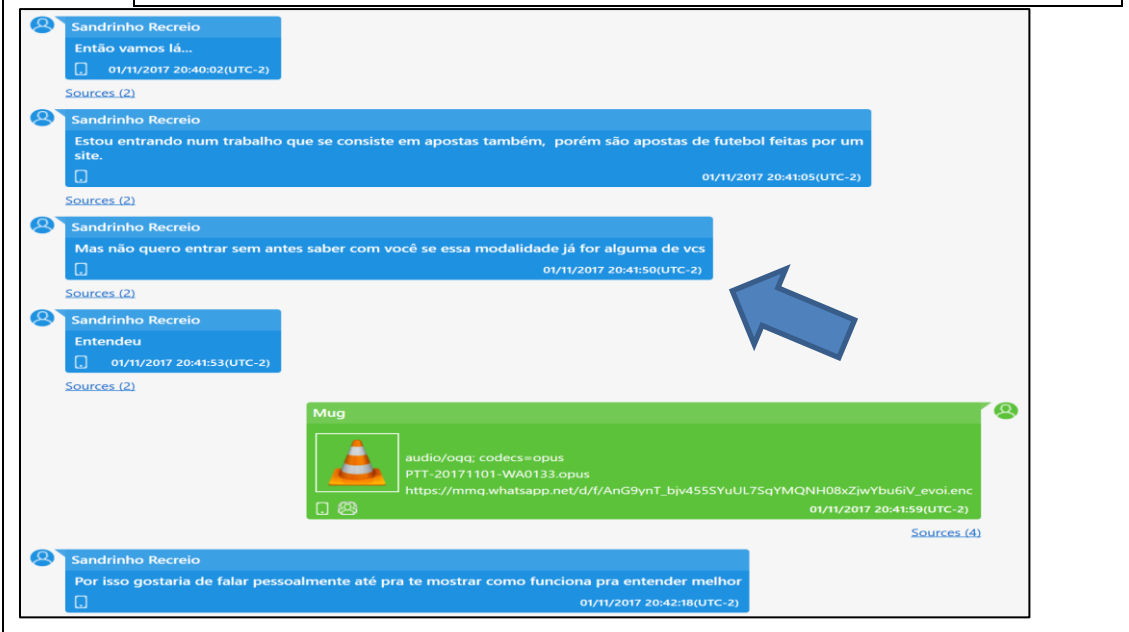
Sandrinho Recreio
Então vamos lá...
01/11/2017 20:40:02(UTC-2)
Sources (2)

Sandrinho Recreio
Estou entrando num trabalho que se consiste em apostas também, porém são apostas de futebol feitas por um site.
01/11/2017 20:41:05(UTC-2)
Sources (2)

Sandrinho Recreio
Mas não quero entrar sem antes saber com você se essa modalidade já for alguma de vcs
01/11/2017 20:41:50(UTC-2)
Sources (2)

Sandrinho Recreio
Entendeu
01/11/2017 20:41:53(UTC-2)
Sources (2)

Mug
audio/ogg; codecs=opus
PTT-20171101-WA0133.opus
https://mmg.whatsapp.net/d/f/AnG9ynT_bjv455SYuUL7SqYMQNH08xZjwYbu6iV_evoi.enc
01/11/2017 20:41:59(UTC-2)
Sources (4)

Sandrinho Recreio
Por isso gostaria de falar pessoalmente até pra te mostrar como funciona pra entender melhor
01/11/2017 20:42:18(UTC-2)